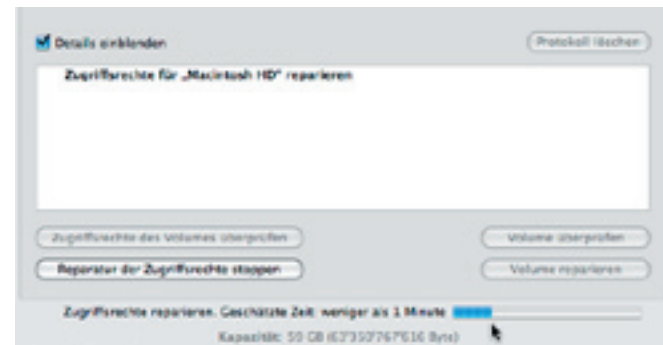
Details einblenden

Protokoll löschen

Zugriffsrechte für „Macintosh HD" reparieren

Zugriffsrechte des Volumes überprüfen

Volume überprüfen

Reparatur der Zugriffsrechte stoppen

Volume reparieren

Zugriffsrechte reparieren. Geschätzte Zeit: weniger als 1 Minute

Kapazität: 50 GB (63'350'767'616 Byte)